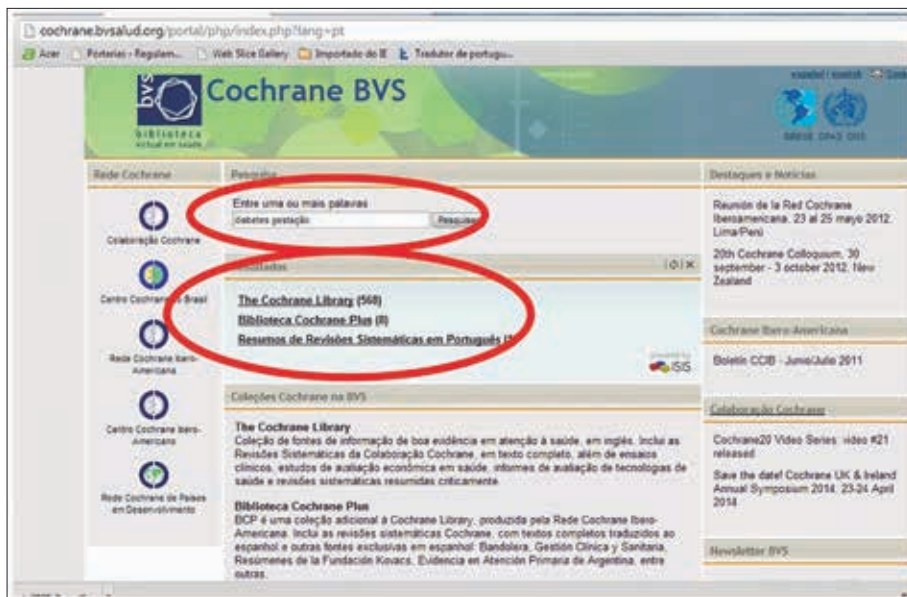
cochrane.bvsalud.org/portal/php/index.php?lang=pt

Acer | Portarias - Regulam... | Web Slice Gallery | Importado do IE | Tradutor de portugu...

bvs biblioteca virtual em saúde

Cochrane BVS

español | english

BIREME OPAS OMS

Rede Cochrane

Colaboração Cochrane

Centro Cochrane do Brasil

Rede Cochrane Ibero-Americana

Centro Cochrane Ibero-Americano

Rede Cochrane de Países em Desenvolvimento

Pesquisa

Entre uma ou mais palavras

diabetes gestação

Pesquisa

Resultados

The Cochrane Library (568)

Biblioteca Cochrane Plus (8)

Resumos de Revisões Sistemáticas em Português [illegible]

ISIS

Coleções Cochrane na BVS

The Cochrane Library
Coleção de fontes de informação de boa evidência em atenção à saúde, em inglês. Inclui as Revisões Sistemáticas da Colaboração Cochrane, em texto completo, além de ensaios clínicos, estudos de avaliação econômica em saúde, informes de avaliação de tecnologias de saúde e revisões sistemáticas resumidas criticamente.

Biblioteca Cochrane Plus
BCP é uma coleção adicional à Cochrane Library, produzida pela Rede Cochrane Ibero-Americana. Inclui as revisões sistemáticas Cochrane, com textos completos traduzidos ao espanhol e outras fontes exclusivas em espanhol: Bandolera, Gestión Clínica y Sanitaria, Resúmenes de la Fundación Kovacs, Evidencia en Atención Primaria de Argentina, entre outras.

Destaques e Notícias

Reunión de la Red Cochrane Iberoamericana, 23 al 25 mayo 2012, Lima/Perú

20th Cochrane Colloquium, 30 september - 3 october 2012, New Zealand

Cochrane Ibero-Americana

Boletín CCIB - Junio/Julio 2011

Colaboração Cochrane

Cochrane20 Video Series: video #21 released

Save the date! Cochrane UK & Ireland Annual Symposium 2014, 23-24 April 2014

Newsletter BVS